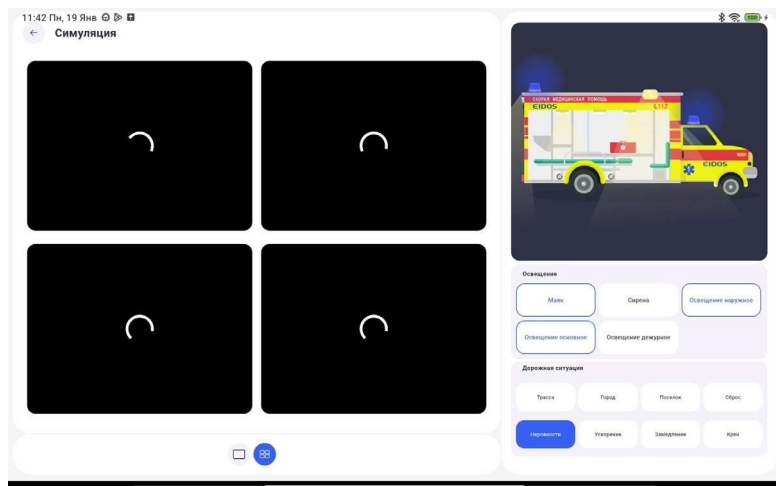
11:42 Пн, 19 Янв

100

Симуляция

СКОРАЯ МЕДИЦИНСКАЯ ПОМОЩЬ
EIDOS
EIDOS

Освещение

Маяк

Сирена

Освещение наружное

Освещение основное

Освещение дежурное

Дорожная ситуация

Трасса

Город

Поселок

Обрыв

Неровности

Ускорение

Замедление

Крен